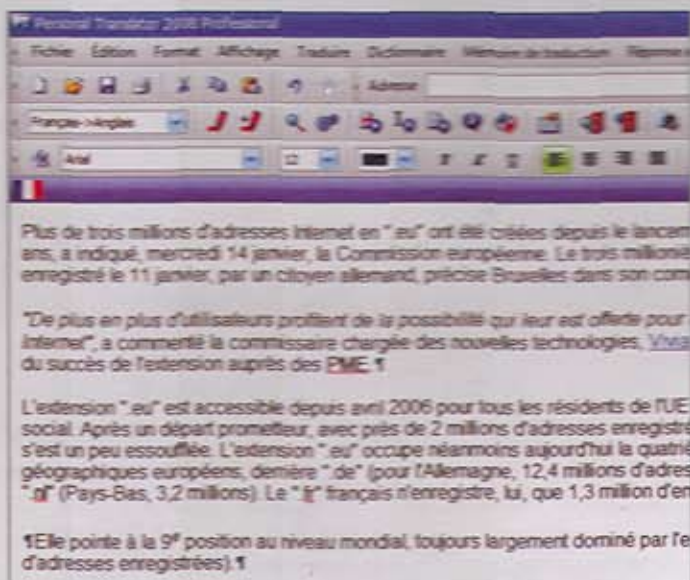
Personal Translator 2008 Professional

Fichier Édition Format Affichage Traduire Dictionnaire Mémoire de traduction Répertoire

Adresse

Français->Anglais

Arial 12

Plus de trois millions d'adresses Internet en ".eu" ont été créées depuis le lancem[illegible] ans, a indiqué, mercredi 14 janvier, la Commission européenne. Le trois millionie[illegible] enregistré le 11 janvier, par un citoyen allemand, précise Bruxelles dans son com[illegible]

"De plus en plus d'utilisateurs profitent de la possibilité qui leur est offerte pour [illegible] Internet", a commenté la commissaire chargée des nouvelles technologies, Vivia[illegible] du succès de l'extension auprès des PME.¶

L'extension ".eu" est accessible depuis avril 2006 pour tous les résidents de l'UE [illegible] social. Après un départ prometteur, avec près de 2 millions d'adresses enregistré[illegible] s'est un peu essoufflée. L'extension ".eu" occupe néanmoins aujourd'hui la quatriè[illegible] géographiques européens, derrière ".de" (pour l'Allemagne, 12,4 millions d'adres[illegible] ".nl" (Pays-Bas, 3,2 millions). Le ".fr" français n'enregistre, lui, que 1,3 million d'en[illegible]

¶Elle pointe à la 9$^e$ position au niveau mondial, toujours largement dominé par l'e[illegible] d'adresses enregistrées).¶